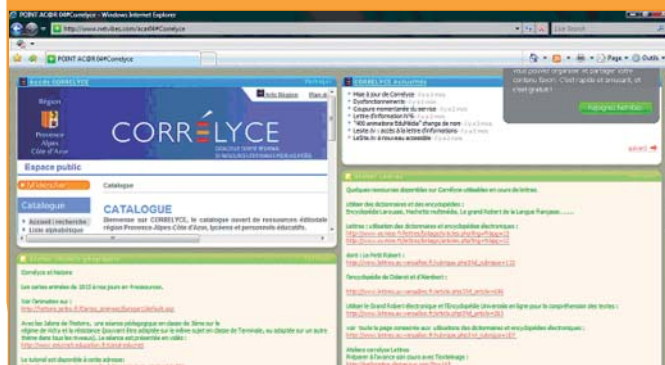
POINT AC@R 06#Correlyce - Windows Internet Explorer

http://www.netvibes.com/acr06#Correlyce

Live Search

POINT AC@R 06#Correlyce

Page • Outils •

Accès CORRELYCE

Région Provence Alpes Côte d'Azur

CORRÉLYCE

Infos Région

Plan du

Espace public

Catalogue

Catalogue

Accueil / recherche

Liste alphabétique

CATALOGUE

Bienvenue sur CORRELYCE, le catalogue ouvert de ressources éditoriales région Provence-Alpes-Côte d'Azur, lycéens et personnels éducatifs.

CORRELYCE Actualités

Mise à jour de Corrélyce

Dysfonctionnements

Coupure momentanée du service

Lettre d'information N°6

"400 animations EduMédia" change de nom

Lesite.tv : accès à la lettre d'informations

Lesite.tv a nouveau accessible

Vous pouvez organiser et partager votre contenu favori. C'est rapide et amusant, et c'est gratuit !

Rejoignez Netvibes

Corrélyce et histoire

Les années 1815 à nos jours en 4 ressources.

Voir l'animation sur :

Avec les Jalons de l'histoire, une séance pédagogique en classe de 3ème sur le régime de Vichy et la résistance (pouvant être adaptée sur le même sujet en classe de Terminale, ou adaptée sur un autre thème dans tous les niveaux). La séance est présentée en vidéo :

Le tutoriel est disponible à cette adresse:

Quelques ressources disponibles sur Corrélyce utilisables en cours de lettres.

Utiliser des dictionnaires et des encyclopédies :

Encyclopédie Larousse, Hachette multimédia, Le grand Robert de la Langue française......

Lettres : utilisation des dictionnaires et encyclopédies électroniques :

dans : Le Petit Robert :

l'encyclopédie de Diderot et d'Alembert :

Utiliser le Grand Robert électronique et l'Encyclopédie Universalis en ligne pour la compréhension des textes :

voir toute la page consacrée aux utilisations des dictionnaires et encyclopédies électroniques :

Ateliers corrélyce Lettres

Préparer à l'avance son cours avec l'Ecolethèque :

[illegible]